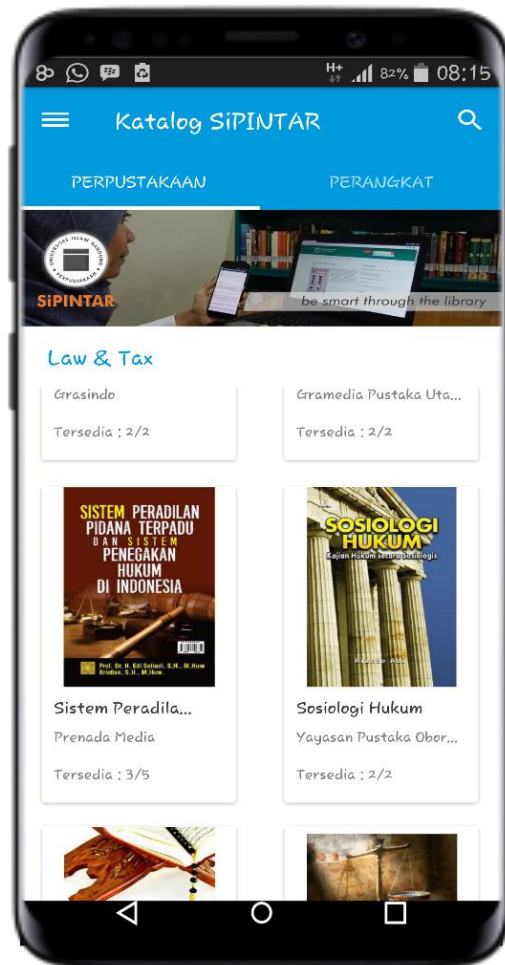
H+ 82% 08:15

Katalog SiPINTAR

PERPUSTAKAAN

PERANGKAT

UNIVERSITAS ISLAM BANDUNG PERPUSTAKAAN

SiPINTAR

be smart through the library

Law & Tax

Grasindo

Tersedia : 2/2

Gramedia Pustaka Uta...

Tersedia : 2/2

SISTEM PERADILAN PIDANA TERPADU DAN SISTEM PENEGAKAN HUKUM DI INDONESIA

Prof. Dr. H. Edi Setiadi, S.H., M.Hum. Kristian, S.H., M.Hum.

Sistem Peradila...

Prenada Media

Tersedia : 3/5

SOSIOLOGI HUKUM

Kajian Hukum secara Sosiologis

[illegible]

Sosiologi Hukum

Yayasan Pustaka Obor...

Tersedia : 2/2